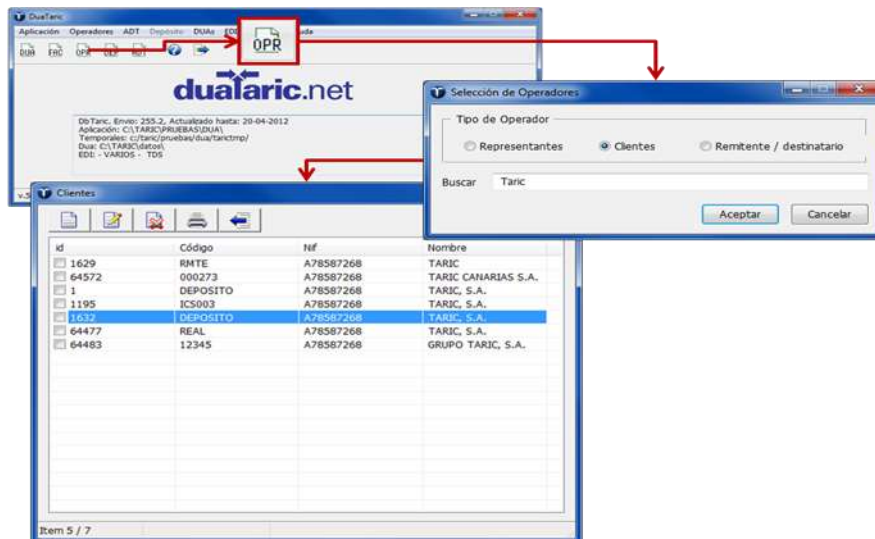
DuaTaric

Aplicación Operadores ADT Deposito DUAs EDI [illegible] ada

DUA FAC OPR DEP RUT

OPR

duaTaric.net

DbTaric. Envio: 255.2, Actualizado hasta: 20-04-2012
Aplicación: C:\TARIC\PRUEBAS\DUA\
Temporales: c:/taric/pruebas/dua/tarictmp/
Dua: C:\TARIC\datos\
EDI: - VARIOS - TDS

v.5

Selección de Operadores

Tipo de Operador

Representantes

Clientes

Remitente / destinatario

Buscar Taric

Aceptar Cancelar

Clientes

| id | Código | Nif | Nombre |
|---|---|---|---|
| 1629 | RMTE | A78587268 | TARIC |
| 64572 | 000273 | A78587268 | TARIC CANARIAS S.A. |
| 1 | DEPOSITO | A78587268 | TARIC, S.A. |
| 1195 | ICS003 | A78587268 | TARIC, S.A. |
| 1632 | DEPOSITO | A78587268 | TARIC, S.A. |
| 64477 | REAL | A78587268 | TARIC, S.A. |
| 64483 | 12345 | A78587268 | GRUPO TARIC, S.A. |

Item 5 / 7